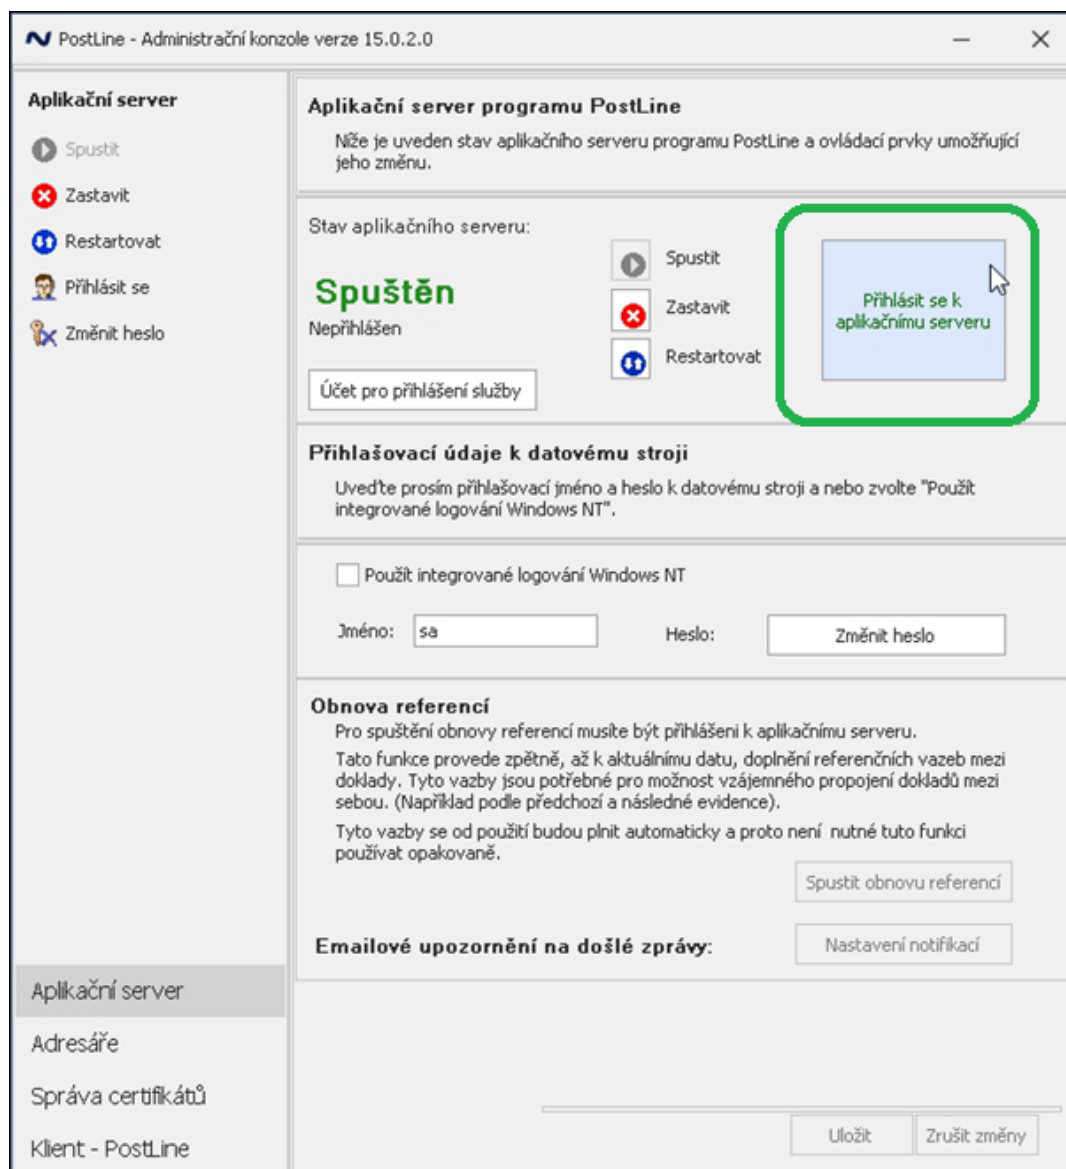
PostLine - Administrační konzole verze 15.0.2.0

Aplikační server

Spustit

Zastavit

Restartovat

Přihlásit se

Změnit heslo

Aplikační server programu PostLine

Níže je uveden stav aplikačního serveru programu PostLine a ovládací prvky umožňující jeho změnu.

Stav aplikačního serveru:

Spuštěn

Nepřihlášen

Účet pro přihlášení služby

Spustit

Zastavit

Restartovat

Přihlásit se k aplikačnímu serveru

Přihlašovací údaje k datovému stroji

Uveďte prosím přihlašovací jméno a heslo k datovému stroji a nebo zvolte "Použít integrované logování Windows NT".

Použít integrované logování Windows NT

Jméno: sa

Heslo: Změnit heslo

Obnova referencí

Pro spuštění obnovy referencí musíte být přihlášeni k aplikačnímu serveru.

Tato funkce provede zpětně, až k aktuálnímu datu, doplnění referenčních vazeb mezi doklady. Tyto vazby jsou potřebné pro možnost vzájemného propojení dokladů mezi sebou. (Například podle předchozí a následné evidence).

Tyto vazby se od použití budou plnit automaticky a proto není nutné tuto funkci používat opakovaně.

Spustit obnovu referencí

Emailové upozornění na došlé zprávy:

Nastavení notifikací

Aplikační server

Adresáře

Správa certifikátů

Klient - PostLine

Uložit

Zrušit změny